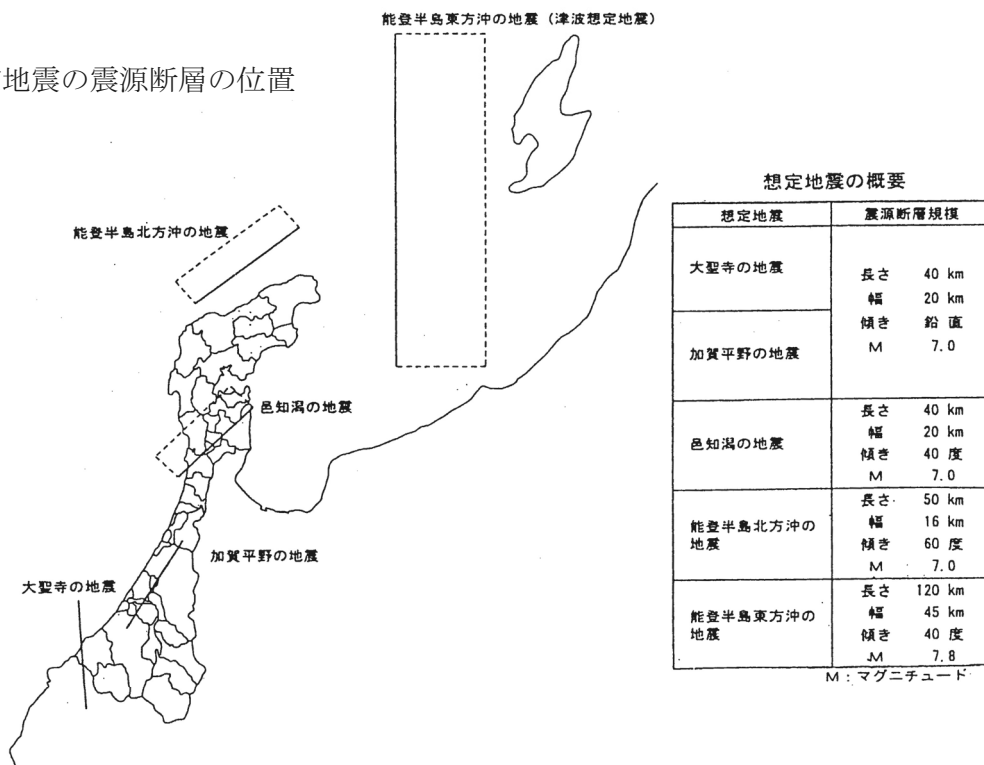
地震の震源断層の位置

能登半島東方沖の地震（津波想定地震）

能登半島北方沖の地震

邑知潟の地震

加賀平野の地震

大聖寺の地震

想定地震の概要

| 想定地震 | 震源断層規模 |
|---|---|
| 大聖寺の地震 | 長さ 40 km 幅 20 km 傾き 鉛直 M 7.0 |
| 加賀平野の地震 | |
| 邑知潟の地震 | 長さ 40 km 幅 20 km 傾き 40 度 M 7.0 |
| 能登半島北方沖の地震 | 長さ 50 km 幅 16 km 傾き 60 度 M 7.0 |
| 能登半島東方沖の地震 | 長さ 120 km 幅 45 km 傾き 40 度 M 7.8 |

M：マグニチュード